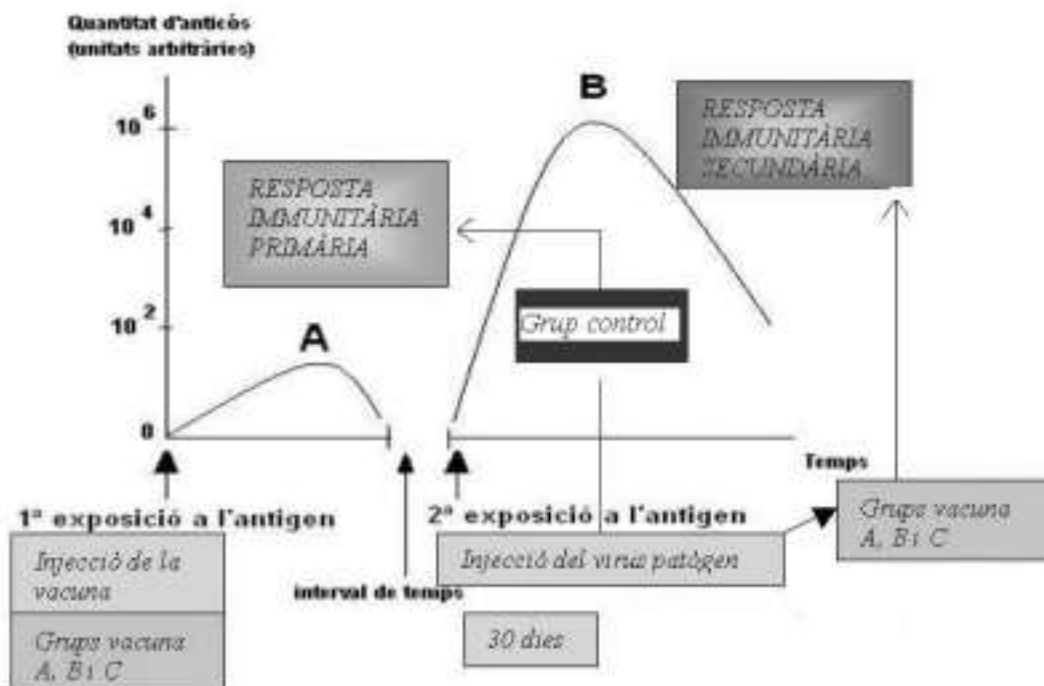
Quantitat d'anticós (unitats arbitràries)

$10^6$

$10^4$

$10^2$

0

B

A

RESPOSTA IMMUNITÀRIA SECUNDÀRIA

RESPOSTA IMMUNITÀRIA PRIMÀRIA

Grup control

Temps

1ª exposició a l'antigen

2ª exposició a l'antigen

Injecció de la vacuna

Grups vacuna A, B i C

interval de temps

Injecció del virus patògen

Grups vacuna A, B i C

30 dies